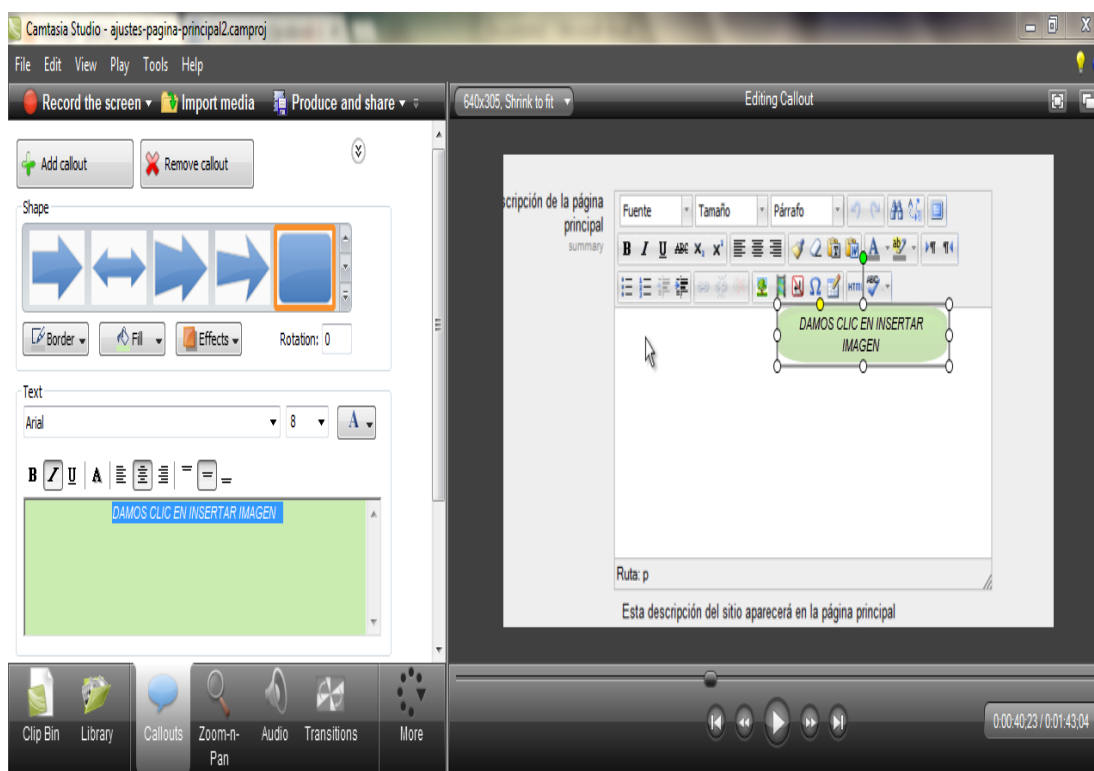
Camtasia Studio - ajustes-pagina-principal2.camproj

File Edit View Play Tools Help

Record the screen ▾ Import media Produce and share ▾

640x305, Shrink to fit

Editing Callout

Add callout

Remove callout

Shape

Border

Fill

Effects

Rotation: 0

Text

Arial

8

A

B I U A

DAMOS CLIC EN INSERTAR IMAGEN

scripción de la página principal

summary

Fuente

Tamaño

Párrafo

B I U ABC $X_2$ $X^2$

A

HTML

DAMOS CLIC EN INSERTAR IMAGEN

Ruta: p

Esta descripción del sitio aparecerá en la página principal

Clip Bin

Library

Callouts

Zoom-n-Pan

Audio

Transitions

More

0:00:40;23 / 0:01:43;04